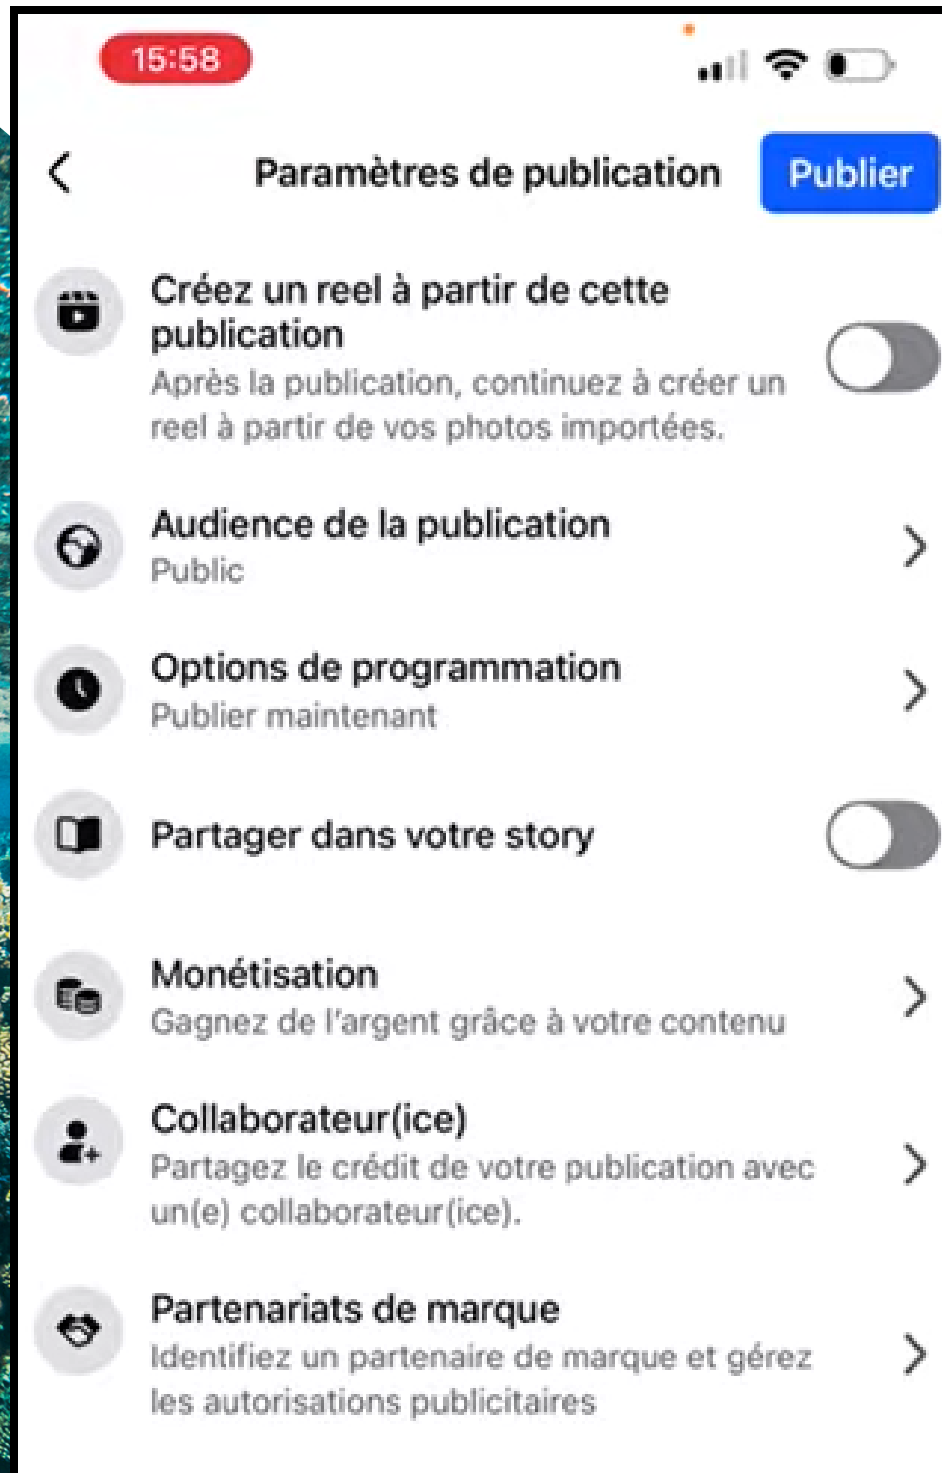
15:58

Paramètres de publication

Publier

Créez un reel à partir de cette publication
Après la publication, continuez à créer un reel à partir de vos photos importées.

Audience de la publication
Public

Options de programmation
Publier maintenant

Partager dans votre story

Monétisation
Gagnez de l'argent grâce à votre contenu

Collaborateur(ice)
Partagez le crédit de votre publication avec un(e) collaborateur(ice).

Partenariats de marque
Identifiez un partenaire de marque et gérez les autorisations publicitaires